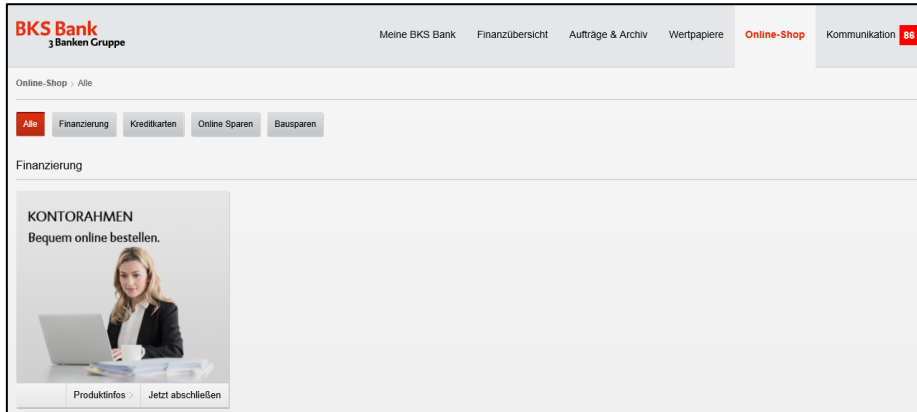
BKS Bank
3 Banken Gruppe

Meine BKS Bank Finanzübersicht Aufträge & Archiv Wertpapiere Online-Shop Kommunikation 86

Online-Shop › Alle

Alle Finanzierung Kreditkarten Online Sparen Bausparen

Finanzierung

KONTORAHMEN
Bequem online bestellen.

Produktinfos › Jetzt abschließen